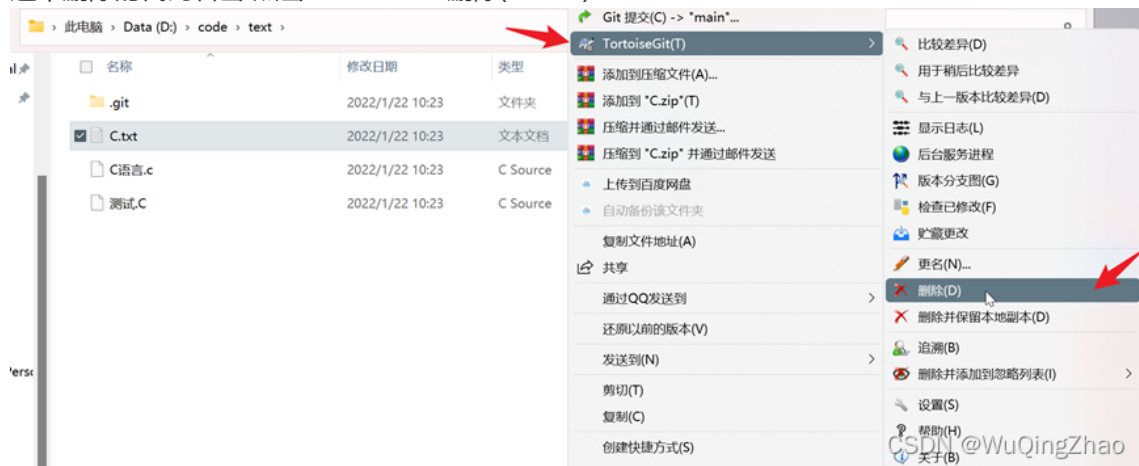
此电脑 › Data (D:) › code › text ›

名称 | 修改日期 | 类型
.git | 2022/1/22 10:23 | 文件夹
C.txt | 2022/1/22 10:23 | 文本文档
C语言.c | 2022/1/22 10:23 | C Source
测试.C | 2022/1/22 10:23 | C Source

Git 提交(C) -> "main"...
TortoiseGit(T)
添加到压缩文件(A)...
添加到 "C.zip"(T)
压缩并通过邮件发送...
压缩到 "C.zip" 并通过邮件发送
上传到百度网盘
自动备份该文件夹
复制文件地址(A)
共享
通过QQ发送到
还原以前的版本(V)
发送到(N)
剪切(T)
复制(C)
创建快捷方式(S)

比较差异(D)
用于稍后比较差异
与上一版本比较差异(D)
显示日志(L)
后台服务进程
版本分支图(G)
检查已修改(F)
贮藏更改
更名(N)...
删除(D)
删除并保留本地副本(D)
追溯(B)
删除并添加到忽略列表(I)
设置(S)
帮助(H)
关于(B)

CSDN @WuQingZhao